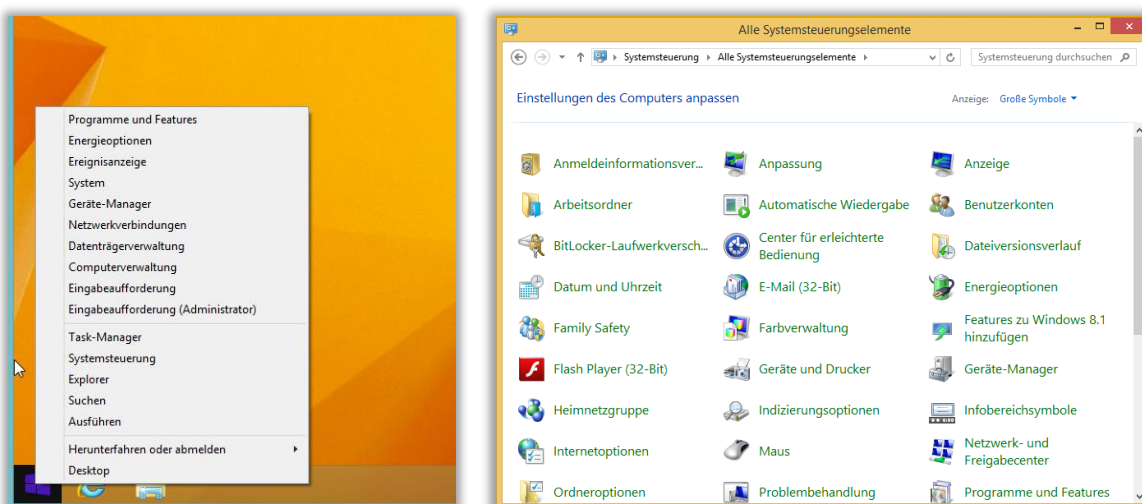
Programme und Features
Energieoptionen
Ereignisanzeige
System
Geräte-Manager
Netzwerkverbindungen
Datenträgerverwaltung
Computerverwaltung
Eingabeaufforderung
Eingabeaufforderung (Administrator)

Task-Manager
Systemsteuerung
Explorer
Suchen
Ausführen

Herunterfahren oder abmelden
Desktop

Alle Systemsteuerungselemente

Systemsteuerung › Alle Systemsteuerungselemente ›

Systemsteuerung durchsuchen

Einstellungen des Computers anpassen

Anzeige: Große Symbole

| | | |
|---|---|---|
| Anmeldeinformationsver... | Anpassung | Anzeige |
| Arbeitsordner | Automatische Wiedergabe | Benutzerkonten |
| BitLocker-Laufwerkversch... | Center für erleichterte Bedienung | Dateiversionsverlauf |
| Datum und Uhrzeit | E-Mail (32-Bit) | Energieoptionen |
| Family Safety | Farbverwaltung | Features zu Windows 8.1 hinzufügen |
| Flash Player (32-Bit) | Geräte und Drucker | Geräte-Manager |
| Heimnetzgruppe | Indizierungsoptionen | Infobereichsymbole |
| Internetoptionen | Maus | Netzwerk- und Freigabecenter |
| Ordneroptionen | Problembehandlung | Programme und Features |